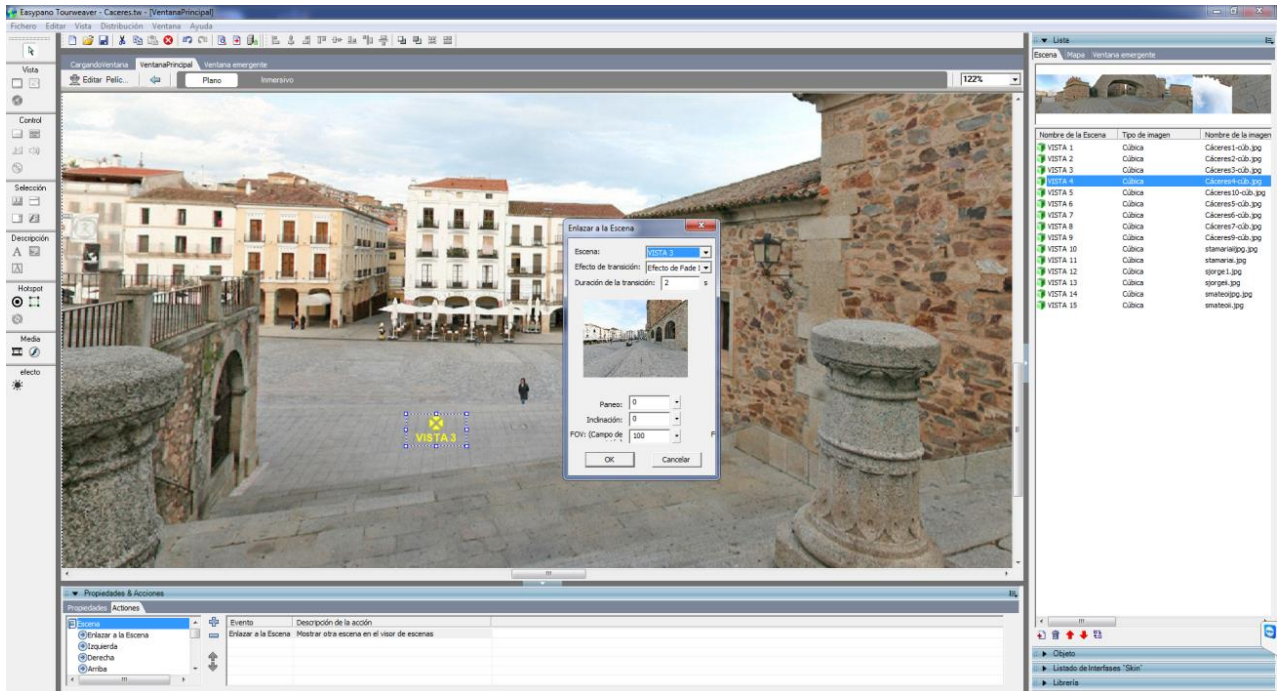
Easypano Tourweaver - Caceres.tw - [VentanaPrincipal]
Fichero Editar Vista Distribución Ventana Ayuda

Vista
Control
Selección
Descripción
Hotspot
Media
efecto

CargandoVentana VentanaPrincipal Ventana emergente
Editar Pelíc... Plano Inmersivo 122%

VISTA 3

Enlazar a la Escena
Escena: VISTA 3
Efecto de transición: Efecto de Fade I
Duración de la transición: 2 s
Paneo: 0
Inclinación: 0
FOV: (Campo de 100
OK Cancelar

Propiedades & Acciones
Propiedades Actiones
Escena
Enlazar a la Escena
Izquierda
Derecha
Arriba

| Evento | Descripción de la acción |
|---|---|
| Enlazar a la Escena | Mostrar otra escena en el visor de escenas |

Lista
Escena Mapa Ventana emergente

| Nombre de la Escena | Tipo de imagen | Nombre de la imagen |
|---|---|---|
| VISTA 1 | Cúbica | Cáceres1-cub.jpg |
| VISTA 2 | Cúbica | Cáceres2-cub.jpg |
| VISTA 3 | Cúbica | Cáceres3-cub.jpg |
| VISTA 4 | Cúbica | Cáceres4-cub.jpg |
| VISTA 5 | Cúbica | Cáceres10-cub.jpg |
| VISTA 6 | Cúbica | Cáceres5-cub.jpg |
| VISTA 7 | Cúbica | Cáceres6-cub.jpg |
| VISTA 8 | Cúbica | Cáceres7-cub.jpg |
| VISTA 9 | Cúbica | Cáceres9-cub.jpg |
| VISTA 10 | Cúbica | stamariajpg.jpg |
| VISTA 11 | Cúbica | stamariai.jpg |
| VISTA 12 | Cúbica | sjorge1.jpg |
| VISTA 13 | Cúbica | sjorgei.jpg |
| VISTA 14 | Cúbica | smateojpg.jpg |
| VISTA 15 | Cúbica | smateoi.jpg |

Objeto
Listado de Interfases "Skin"
Librería